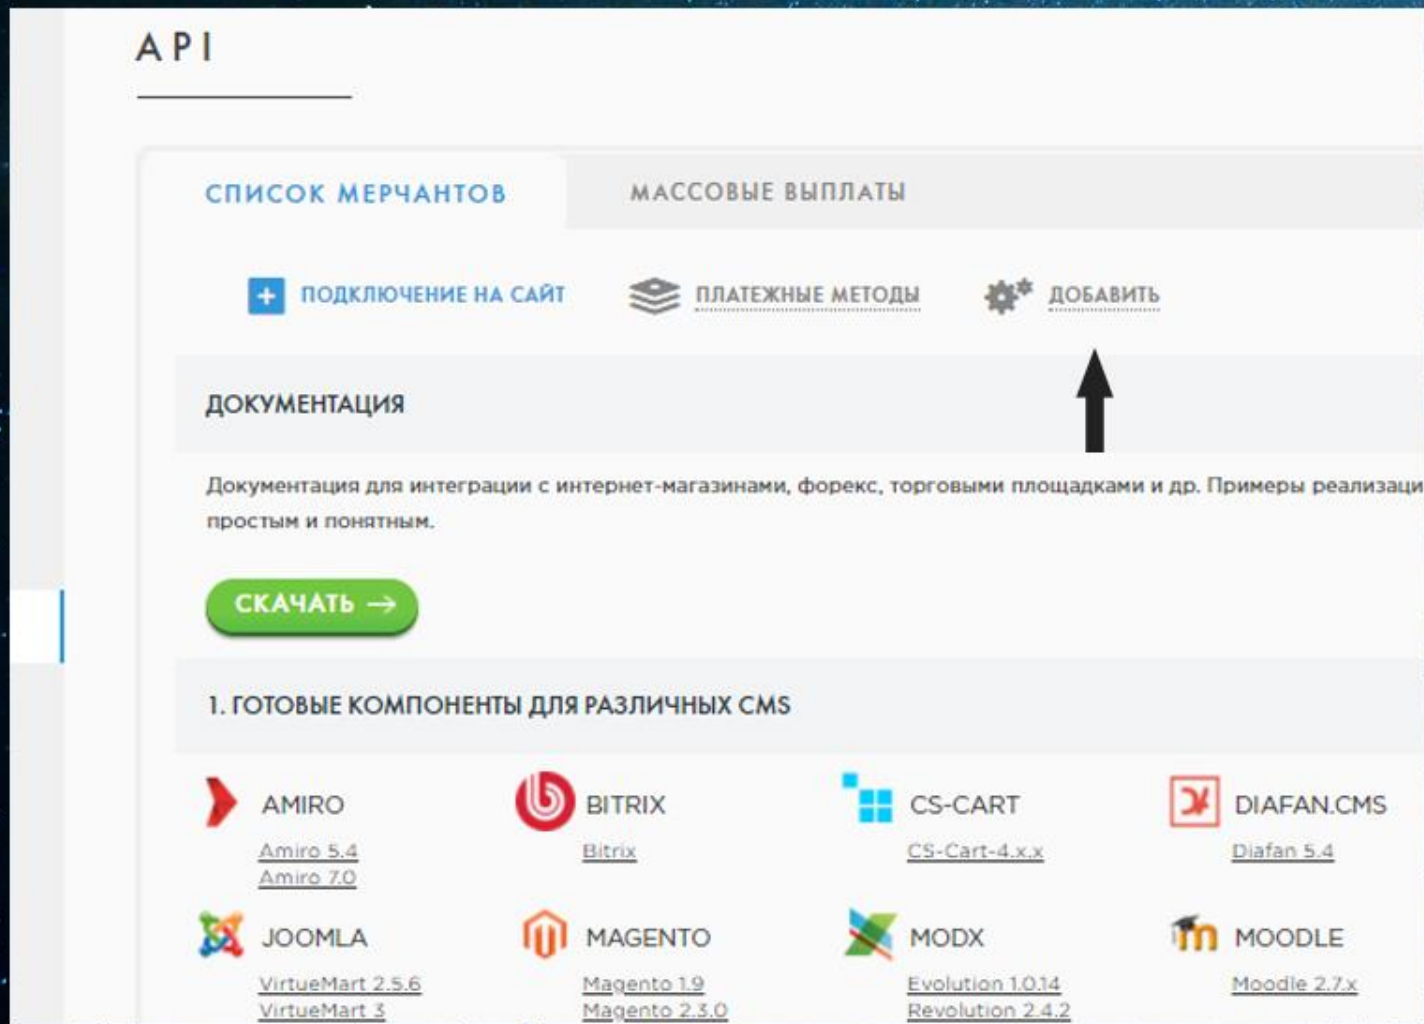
API

СПИСОК МЕРЧАНТОВ

МАССОВЫЕ ВЫПЛАТЫ

ПОДКЛЮЧЕНИЕ НА САЙТ

ПЛАТЕЖНЫЕ МЕТОДЫ

ДОБАВИТЬ

ДОКУМЕНТАЦИЯ

Документация для интеграции с интернет-магазинами, форекс, торговыми площадками и др. Примеры реализаци простым и понятным.

СКАЧАТЬ →

1. ГОТОВЫЕ КОМПОНЕНТЫ ДЛЯ РАЗЛИЧНЫХ CMS

AMIRO
Amiro 5.4
Amiro 7.0

BITRIX
Bitrix

CS-CART
CS-Cart-4.x.x

DIAFAN.CMS
Diafan 5.4

JOOMLA
VirtueMart 2.5.6
VirtueMart 3

MAGENTO
Magento 1.9
Magento 2.3.0

MODX
Evolution 1.0.14
Revolution 2.4.2

MOODLE
Moodle 2.7.x